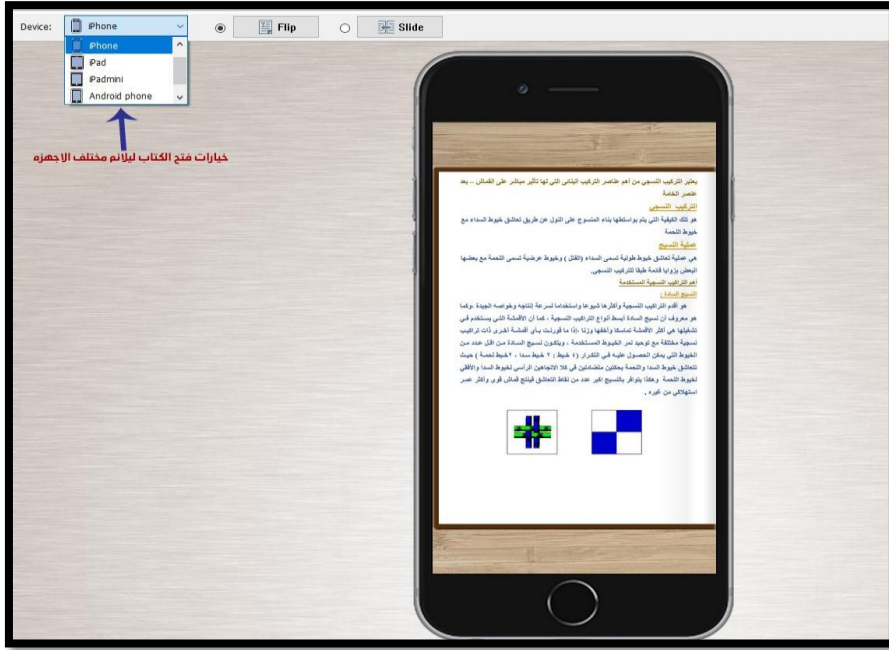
Device: iPhone

Flip

Slide

iPhone
iPad
iPadmini
Android phone

خيارات فتح الكتاب ليلائم مختلف الاجهزه

يعتبر التركيب النسجي من أهم عناصر التركيب البنائي التي لها تأثير مباشر على القماش ، بعد عنصر الخامة

التركيب النسجي

هو تلك الطريقة التي يتم بواسطتها بناء المنسوج على النول عن طريق تعاشق خيوط السداء مع خيوط اللحمة

عملية النسيج

هي عملية تعاشق خيوط طولية تسمى السداء (القتل) وخيوط عرضية تسمى اللحمة مع بعضها البعض بزوايا قائمة طبقا للتركيب النسجي.

أهم التراكيب النسجية المستخدمة

النسيج السادة :

هو أقدم التراكيب النسجية وأكثرها شيوعا واستخداما لسرعة إنتاجه وخواصه الجيدة ،وكما هو معروف أن نسيج السادة أبسط أنواع التراكيب النسجية ، كما أن الأقمشة التي يستخدم في تشكيلها هي أكثر الأقمشة تماسكا واخفها وزنا ،إذا ما قورنت بأي أقمشة أخرى ذات تراكيب نسجية مطابقة مع توحيد نمر الخيوط المستخدمة ، ويتكون نسيج السادة من اقل عدد من الخيوط التي يمكن الحصول عليه في التكرار (٤ خيط) ٢ خيط سداء ، ٢ خيط لحمة ) حيث تتعاشق خيوط السداء واللحمة بحركتين متضادتين في كلا الاتجاهين الرأسي لخيوط السداء والأفقي لخيوط اللحمة وهكذا يتوافر بالنسيج اكبر عدد من نقاط التعاشق فينتج قماش قوي وأكثر عمر استهلاكي من غيره .